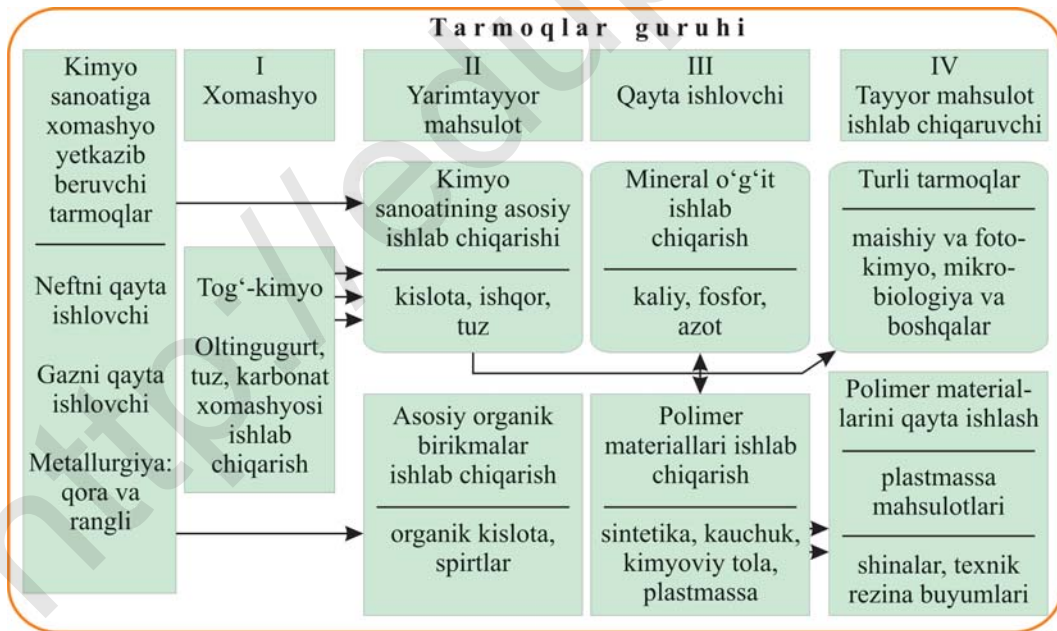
Tarmoqlar guruhi

Kimyo sanoatiga xomashyo yetkazib beruvchi tarmoqlar

Neftni qayta ishlovchi

Gazni qayta ishlovchi

Metallurgiya: qora va rangli

I
Xomashyo

Tog‘-kimyo

Oltingugurt, tuz, karbonat xomashyosi ishlab chiqarish

II
Yarimtayyor mahsulot

Kimyo sanoatining asosiy ishlab chiqarishi

kislota, ishqor, tuz

Asosiy organik birikmalar ishlab chiqarish

organik kislota, spirtlar

III
Qayta ishlovchi

Mineral o‘g‘it ishlab chiqarish

kaliy, fosfor, azot

Polimer materiallari ishlab chiqarish

sintetika, kauchuk, kimyoviy tola, plastmassa

IV
Tayyor mahsulot ishlab chiqaruvchi

Turli tarmoqlar

maishiy va fotokimyo, mikrobiologiya va boshqalar

Polimer materiallarini qayta ishlash

plastmassa mahsulotlari

shinalar, texnik rezina buyumlari